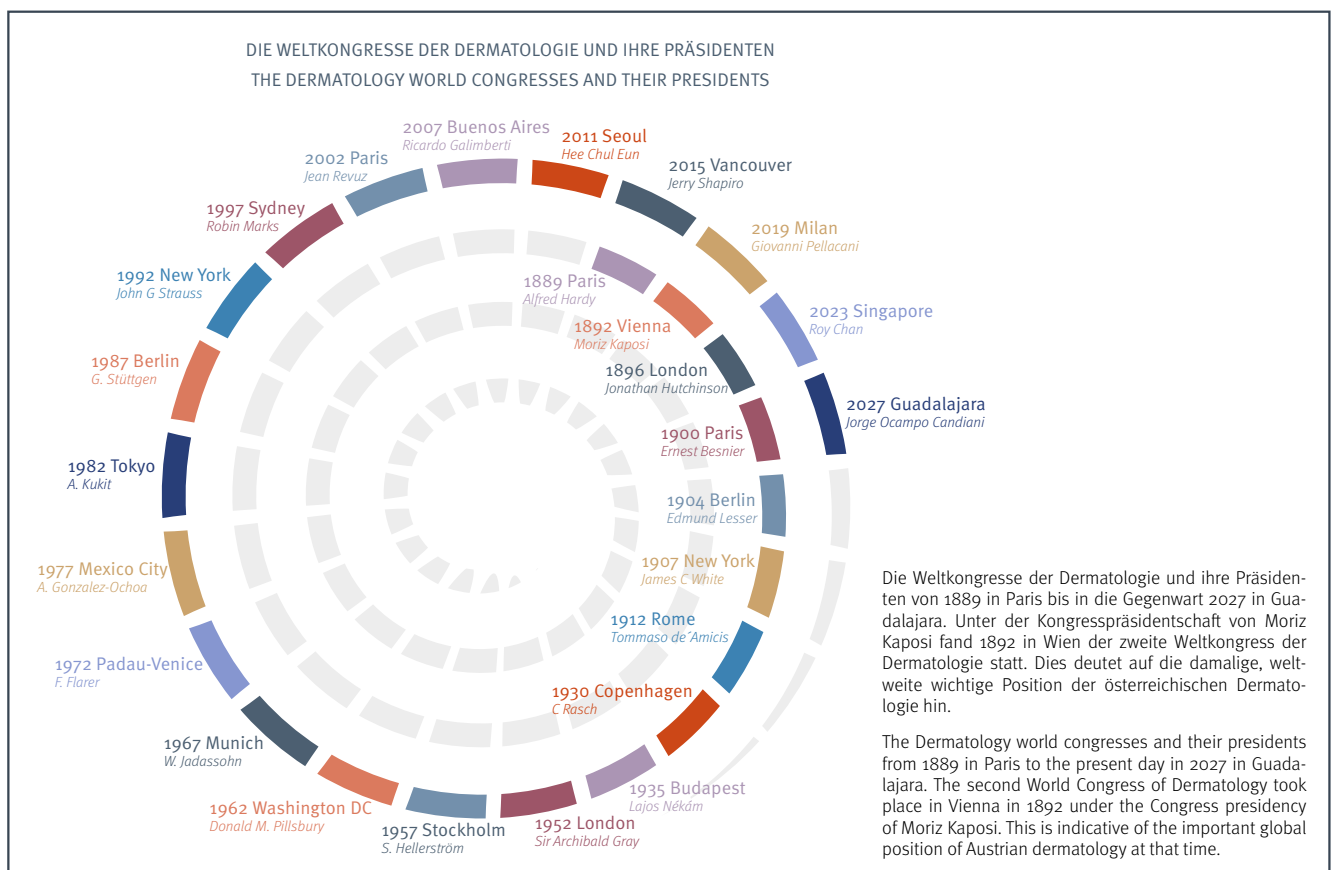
DIE WELTKONGRESSE DER DERMATOLOGIE UND IHRE PRÄSIDENTEN
THE DERMATOLOGY WORLD CONGRESSES AND THEIR PRESIDENTS

2007 Buenos Aires
Ricardo Galimberti

2011 Seoul
Hee Chul Eun

2002 Paris
Jean Revuz

2015 Vancouver
Jerry Shapiro

1997 Sydney
Robin Marks

2019 Milan
Giovanni Pellacani

1992 New York
John G Strauss

2023 Singapore
Roy Chan

1987 Berlin
G. Stüttgen

2027 Guadalajara
Jorge Ocampo Candiani

1982 Tokyo
A. Kukit

1977 Mexico City
A. Gonzalez-Ochoa

1972 Padau-Venice
F. Flarer

1967 Munich
W. Jadassohn

1962 Washington DC
Donald M. Pillsbury

1957 Stockholm
S. Hellerström

1952 London
Sir Archibald Gray

1935 Budapest
Lajos Nékám

1930 Copenhagen
C Rasch

1912 Rome
Tommaso de´Amicis

1907 New York
James C White

1904 Berlin
Edmund Lesser

1900 Paris
Ernest Besnier

1896 London
Jonathan Hutchinson

1892 Vienna
Moriz Kaposi

1889 Paris
Alfred Hardy

Die Weltkongresse der Dermatologie und ihre Präsidenten von 1889 in Paris bis in die Gegenwart 2027 in Guadalajara. Unter der Kongresspräsidentschaft von Moriz Kaposi fand 1892 in Wien der zweite Weltkongress der Dermatologie statt. Dies deutet auf die damalige, weltweite wichtige Position der österreichischen Dermatologie hin.

The Dermatology world congresses and their presidents from 1889 in Paris to the present day in 2027 in Guadalajara. The second World Congress of Dermatology took place in Vienna in 1892 under the Congress presidency of Moriz Kaposi. This is indicative of the important global position of Austrian dermatology at that time.